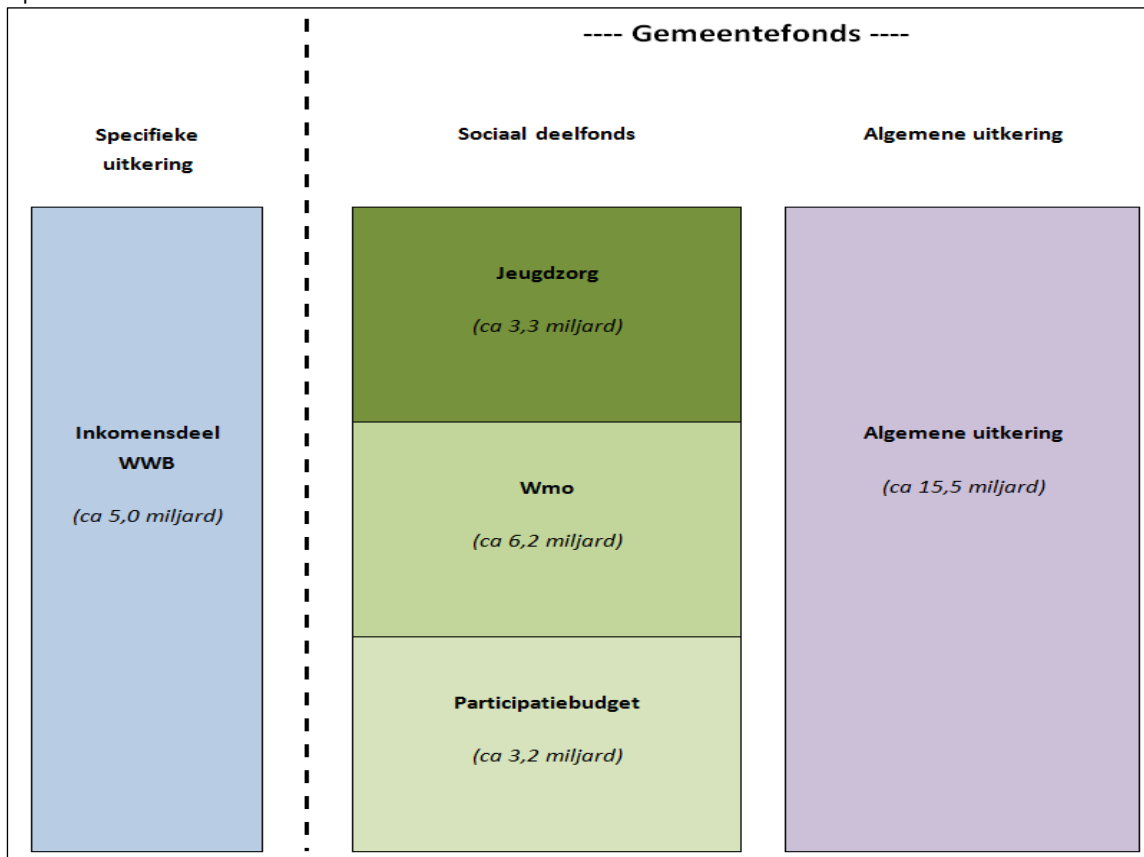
---- Gemeentefonds ----

Specifieke uitkering

Sociaal deelfonds

Algemene uitkering

Inkomensdeel WWB

(ca 5,0 miljard)

Jeugdzorg

(ca 3,3 miljard)

Wmo

(ca 6,2 miljard)

Participatiebudget

(ca 3,2 miljard)

Algemene uitkering

(ca 15,5 miljard)